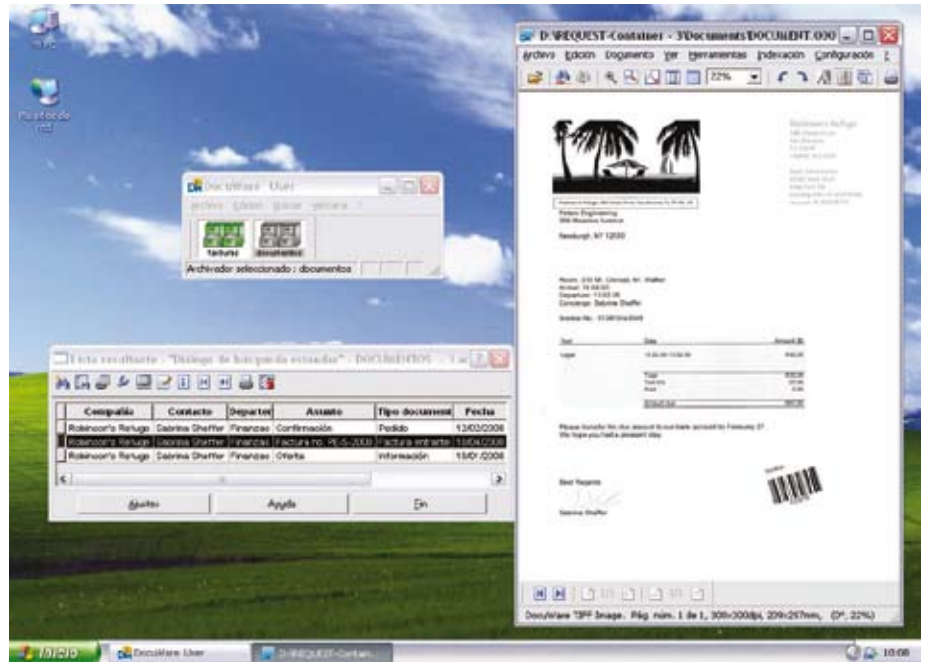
Mi PC

Puntos de red

DocuWare - User

Archivo Edición Buscar Ventana ?

facturas documentos

Archivador seleccionado : documentos

Lista resultante - "Diálogo de búsqueda estándar" - DOCUMENTOS

| Compañía | Contacto | Departam | Asunto | Tipo document | Fecha |
|---|---|---|---|---|---|
| Robinson's Refuge | Sabrina Sheffer | Finanzas | Confirmación | Pedido | 13/03/2006 |
| Robinson's Refuge | Sabrina Sheffer | Finanzas | Factura no. PE-5-2006 | Factura entrante | 10/04/2006 |
| Robinson's Refuge | Sabrina Sheffer | Finanzas | Oferta | Información | 15/01/2006 |

Ajustes Ayuda Fin

D:\REQUEST-Container - 3\Documents\DOCUMENT.030

Archivo Edición Documento Ver Herramientas Indexación Configuración ?

72%

Robinson's Refuge

Peters Engineering

Newburgh, NY 12550

Room: Mr. Walter
Arrival:
Departure:
Concierge: Sabrina Sheffer

Invoice No.

Text Date Amount

Lodge

Total

Please transfer the due amount to our bank account by February 27.
We hope you had a pleasant stay.

Best Regards

Sabrina Sheffer

DocuWare TIFF Image. Pág. núm. 1 de 1, 300x300dpi, 209x297mm, (0°, 22%)

Inicio DocuWare User D:\REQUEST-Contain... 10:08